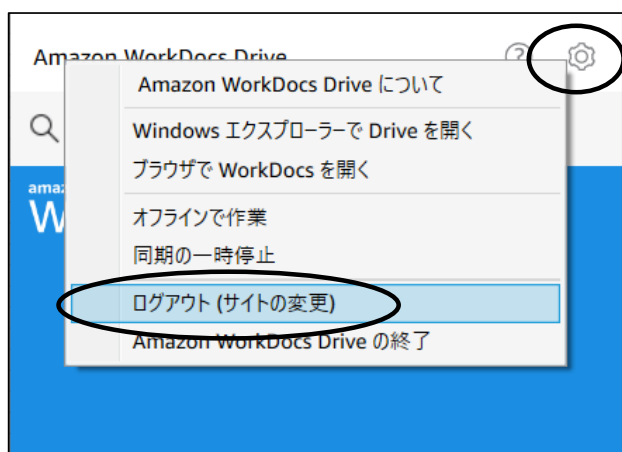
Amazon WorkDocs Drive

Amazon WorkDocs Drive について

Windows エクスプローラーで Drive を開く

ブラウザで WorkDocs を開く

オフラインで作業

同期の一時停止

ログアウト (サイトの変更)

Amazon WorkDocs Drive の終了

amaz

W